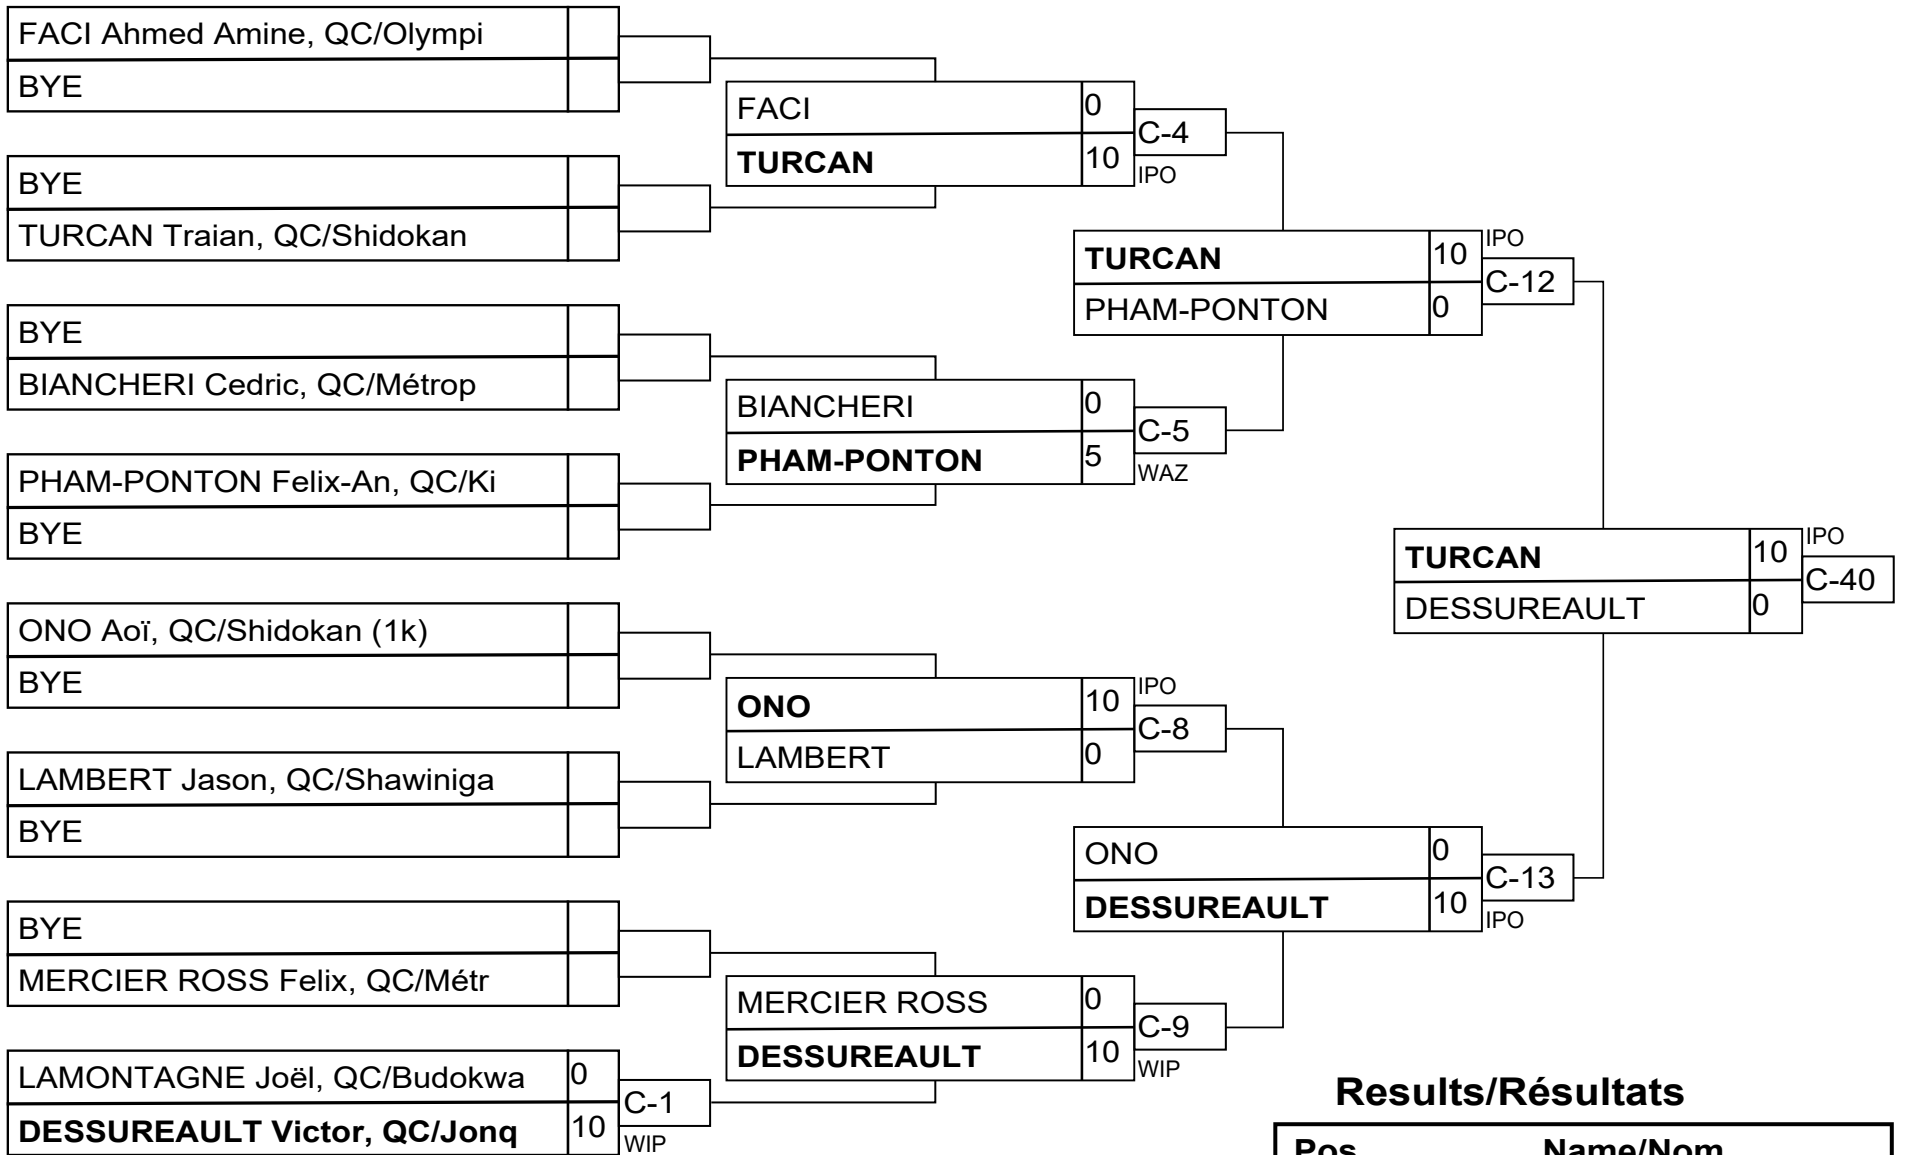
FACI Ahmed Amine, QC/Olympi
BYE

BYE
TURCAN Traian, QC/Shidokan

BYE
BIANCHERI Cedric, QC/Métrop

PHAM-PONTON Felix-An, QC/Ki
BYE

ONO Aoï, QC/Shidokan (1k)
BYE

LAMBERT Jason, QC/Shawiniga
BYE

BYE
MERCIER ROSS Felix, QC/Métr

LAMONTAGNE Joël, QC/Budokwa 0
DESSUREAULT Victor, QC/Jonq 10
C-1
WIP

FACI 0
TURCAN 10
C-4
IPO

BIANCHERI 0
PHAM-PONTON 5
C-5
WAZ

ONO 10
LAMBERT 0
C-8
IPO

MERCIER ROSS 0
DESSUREAULT 10
C-9
WIP

TURCAN 10
PHAM-PONTON 0
C-12
IPO

ONO 0
DESSUREAULT 10
C-13
IPO

TURCAN 10
DESSUREAULT 0
C-40
IPO

Results/Résultats

Pos Name/Nom